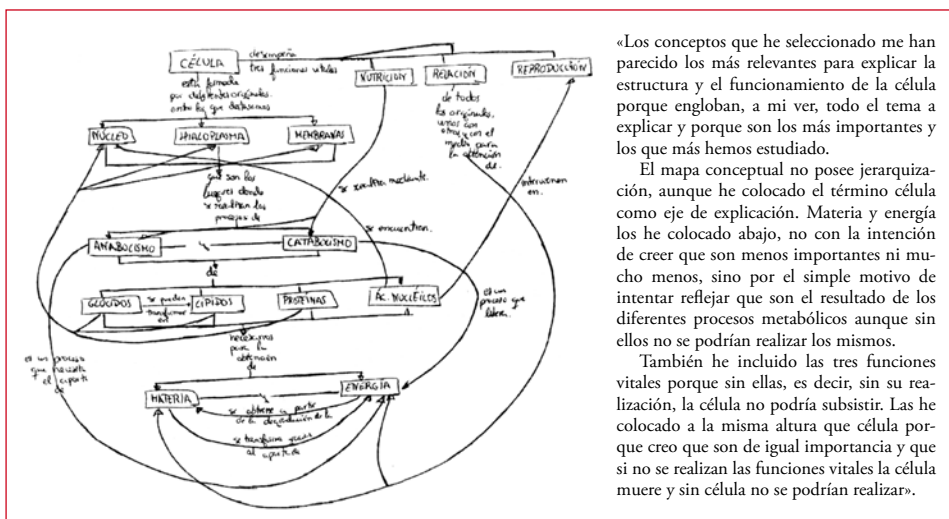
CÉLULA
desempeña tres funciones vitales
está formada por diferentes orgánulos entre los que destacamos
NUTRICIÓN
RELACIÓN
REPRODUCCIÓN
de todos los orgánulos, unos con otros y con el medio para la obtención de.
NÚCLEO
HIALOPLASMA
MEMBRANAS
que son los lugares donde se realizan los procesos de
se realiza mediante.
intervienen en.
se encuentran.
ANABOLISMO
CATABOLISMO
de
GLÚCIDOS
se pueden transformar en
LÍPIDOS
PROTEÍNAS
AC. NUCLEICOS
el un proceso que libera.
necesarias para la obtención de
es un proceso que necesita el aporte
MATERIA
ENERGÍA
se obtiene a partir de la degradación de la
se transforma gracias al aporte de

«Los conceptos que he seleccionado me han parecido los más relevantes para explicar la estructura y el funcionamiento de la célula porque engloban, a mi ver, todo el tema a explicar y porque son los más importantes y los que más hemos estudiado.

El mapa conceptual no posee jerarquización, aunque he colocado el término célula como eje de explicación. Materia y energía los he colocado abajo, no con la intención de creer que son menos importantes ni mucho menos, sino por el simple motivo de intentar reflejar que son el resultado de los diferentes procesos metabólicos aunque sin ellos no se podrían realizar los mismos.

También he incluido las tres funciones vitales porque sin ellas, es decir, sin su realización, la célula no podría subsistir. Las he colocado a la misma altura que célula porque creo que son de igual importancia y que si no se realizan las funciones vitales la célula muere y sin célula no se podrían realizar».